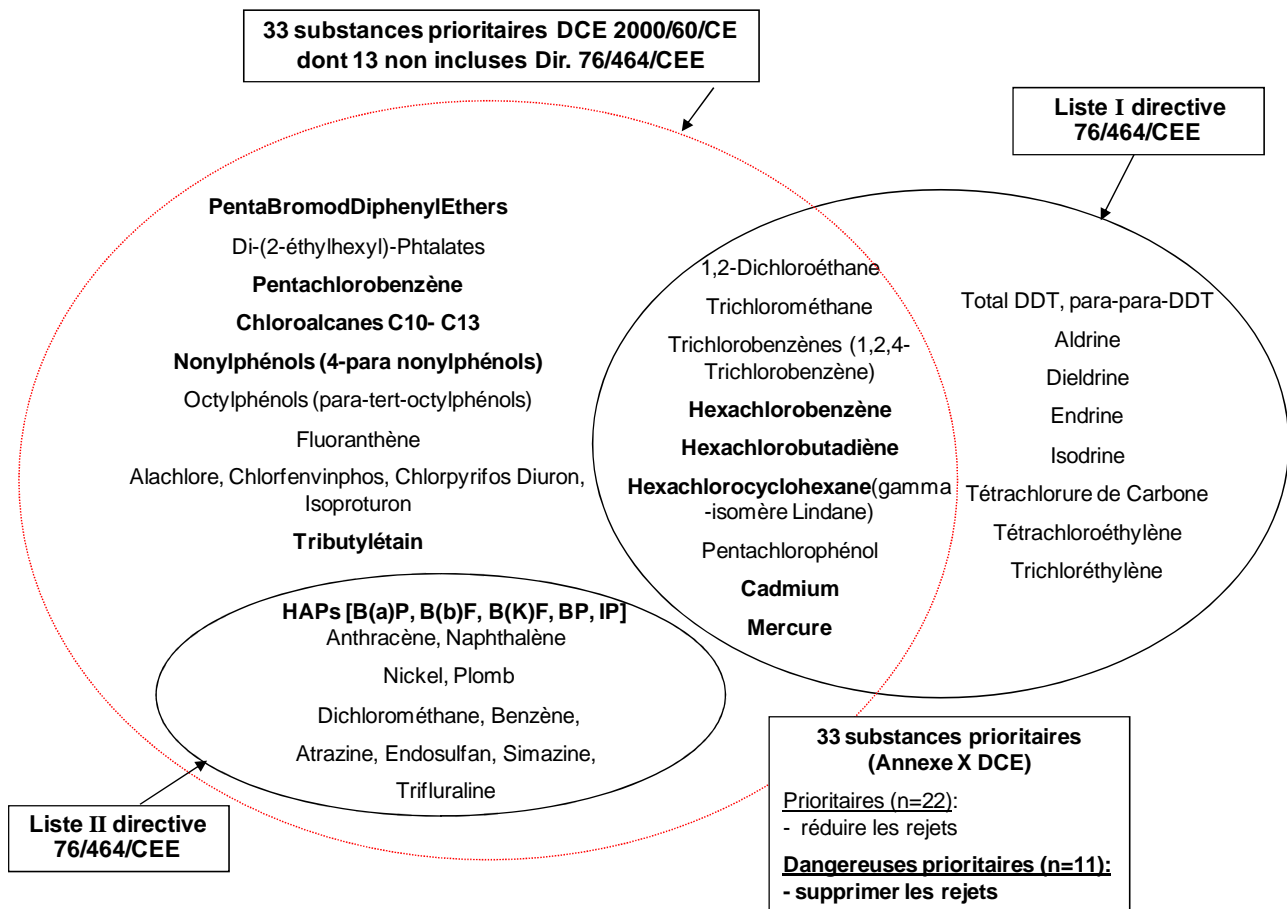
33 substances prioritaires DCE 2000/60/CE
dont 13 non incluses Dir. 76/464/CEE

Liste I directive
76/464/CEE

PentaBromodDiphenylEthers

Di-(2-éthylhexyl)-Phtalates

Pentachlorobenzène

Chloroalcanes C10- C13

Nonylphénols (4-para nonylphénols)

Octylphénols (para-tert-octylphénols)

Fluoranthène

Alachlore, Chlorfenvinphos, Chlorpyrifos Diuron, Isoproturon

Tributylétain

1,2-Dichloroéthane

Trichlorométhane

Trichlorobenzènes (1,2,4-Trichlorobenzène)

Hexachlorobenzène

Hexachlorobutadiène

Hexachlorocyclohexane(gamma -isomère Lindane)

Pentachlorophénol

Cadmium

Mercure

Total DDT, para-para-DDT

Aldrine

Dieldrine

Endrine

Isodrine

Tétrachlorure de Carbone

Tétrachloroéthylène

Trichloréthylène

HAPs [B(a)P, B(b)F, B(K)F, BP, IP]
Anthracène, Naphthalène

Nickel, Plomb

Dichlorométhane, Benzène,

Atrazine, Endosulfan, Simazine,

Trifluraline

Liste II directive
76/464/CEE

33 substances prioritaires
(Annexe X DCE)

Prioritaires (n=22):
- réduire les rejets

Dangereuses prioritaires (n=11):
- supprimer les rejets